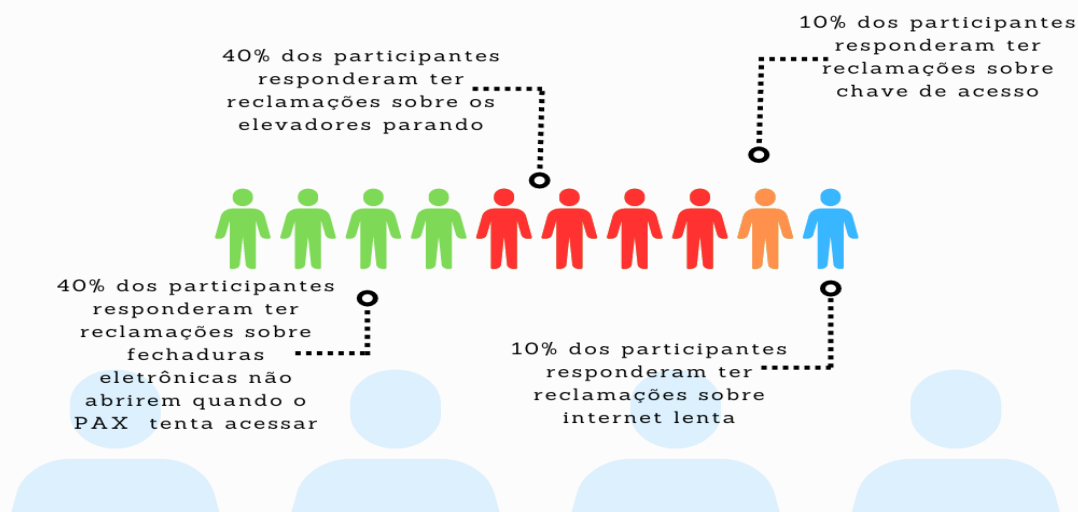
10% dos participantes responderam ter reclamações sobre chave de acesso

40% dos participantes responderam ter reclamações sobre os elevadores parando

40% dos participantes responderam ter reclamações sobre fechaduras eletrônicas não abrirem quando o PAX tenta acessar

10% dos participantes responderam ter reclamações sobre internet lenta